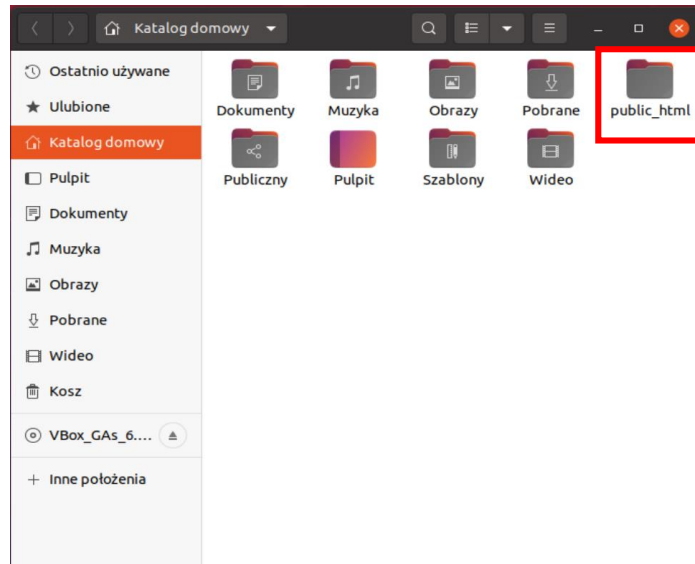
Katalog domowy

Ostatnio używane
Ulubione
Katalog domowy
Pulpit
Dokumenty
Muzyka
Obrazy
Pobrane
Wideo
Kosz
VBox_GAs_6....
+ Inne położenia

Dokumenty
Muzyka
Obrazy
Pobrane
public_html
Publiczny
Pulpit
Szablony
Wideo